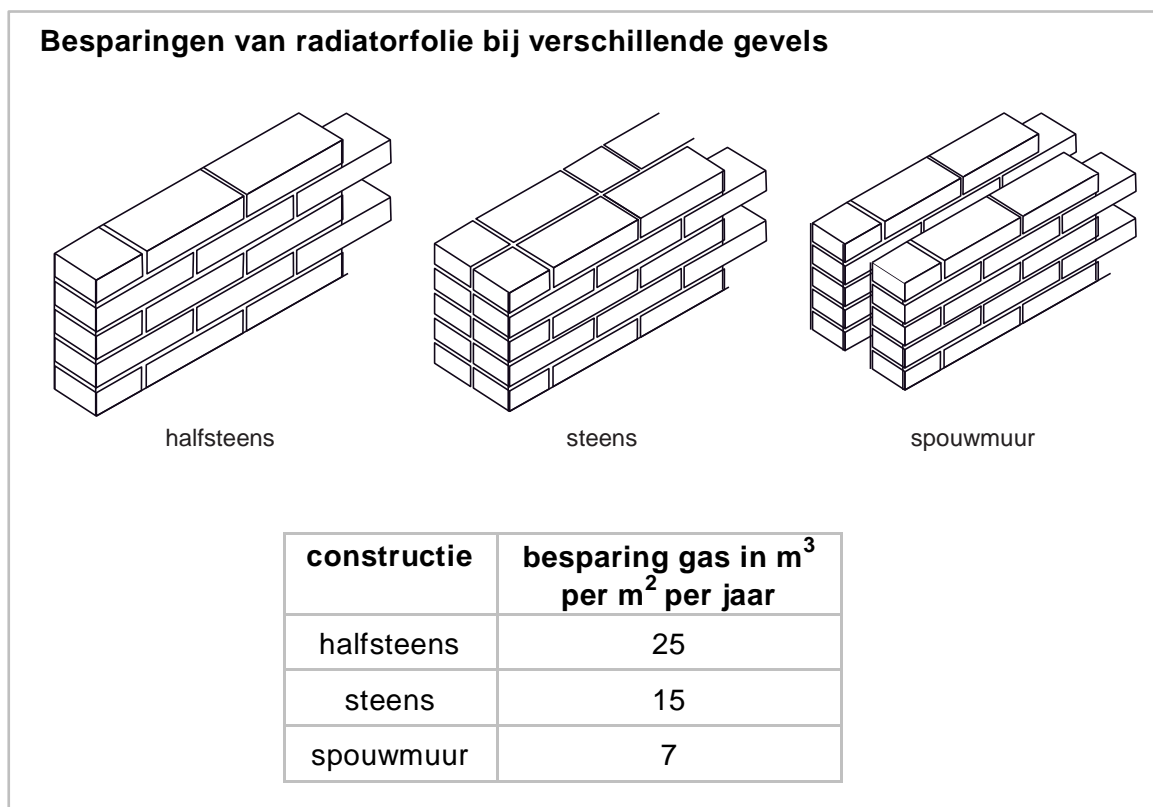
**Besparingen van radiatorfolie bij verschillende gevels**

halfsteens

steens

spouwmuur

| constructie | besparing gas in $m^3$ per $m^2$ per jaar |
|---|---|
| halfsteens | 25 |
| steens | 15 |
| spouwmuur | 7 |